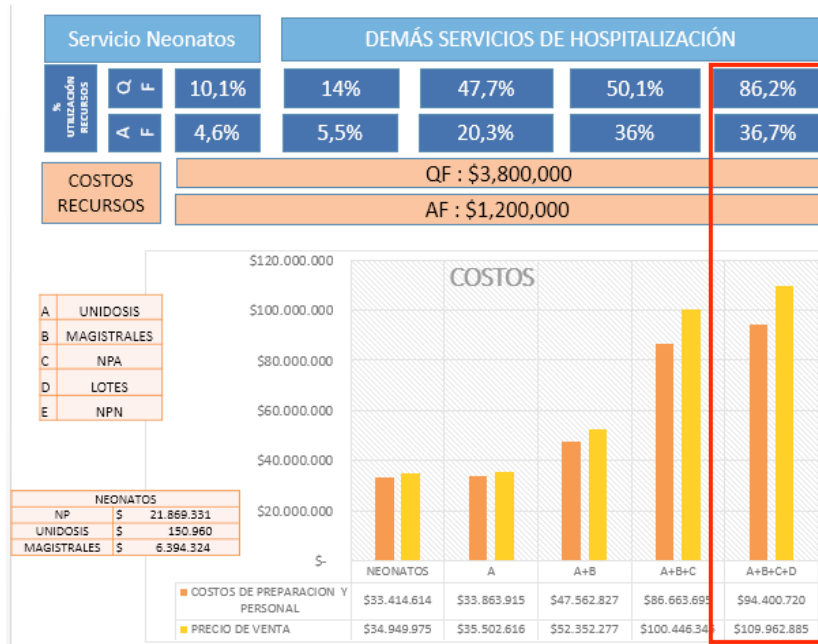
Servicio Neonatos

DEMÁS SERVICIOS DE HOSPITALIZACIÓN

% UTILIZACIÓN RECURSOS

| | | | | | |
|---|---|---|---|---|---|
| Q F | 10,1% | 14% | 47,7% | 50,1% | 86,2% |
| A F | 4,6% | 5,5% | 20,3% | 36% | 36,7% |

COSTOS RECURSOS

QF : \$3,800,000

AF : \$1,200,000

| | |
|---|---|
| A | UNIDOSIS |
| B | MAGISTRALES |
| C | NPA |
| D | LOTES |
| E | NPN |

| NEONATOS | | |
|---|---|---|
| NP | \$ | 21.869.331 |
| UNIDOSIS | \$ | 150.960 |
| MAGISTRALES | \$ | 6.394.324 |

COSTOS

\$120.000.000
\$100.000.000
\$80.000.000
\$60.000.000
\$40.000.000
\$20.000.000
\$-

| | NEONATOS | A | A+B | A+B+C | A+B+C+D |
|---|---|---|---|---|---|
| COSTOS DE PREPARACION Y PERSONAL | \$33.414.614 | \$33.863.915 | \$47.562.827 | \$86.663.695 | \$94.400.720 |
| PRECIO DE VENTA | \$34.949.975 | \$35.502.616 | \$52.352.277 | \$100.446.34 | \$109.962.885 |